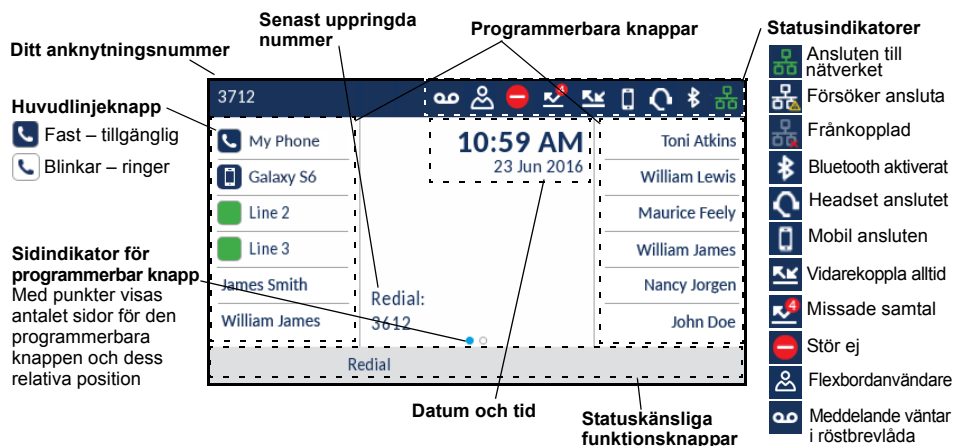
Ditt anknytningsnummer

Senast uppringda nummer

Programmerbara knappar

Statusindikatorer

Huvudlinjeknapp

Fast – tillgänglig

Blinkar – ringer

Sidindikator för programmerbar knapp
Med punkter visas antalet sidor för den programmerbara knappen och dess relativa position

3712

My Phone

Galaxy S6

Line 2

Line 3

James Smith

William James

Redial:
3612

10:59 AM
23 Jun 2016

Toni Atkins

William Lewis

Maurice Feely

William James

Nancy Jorgen

John Doe

Redial

Datum och tid

Statuskänsliga funktionsknappar

Ansluten till nätverket

Försöker ansluta

Frånkopplad

Bluetooth aktiverat

Headset anslutet

Mobil ansluten

Vidarekoppla alltid

Missade samtal

Stör ej

Flexbordanvändare

Meddelande väntar i röstbrevlåda